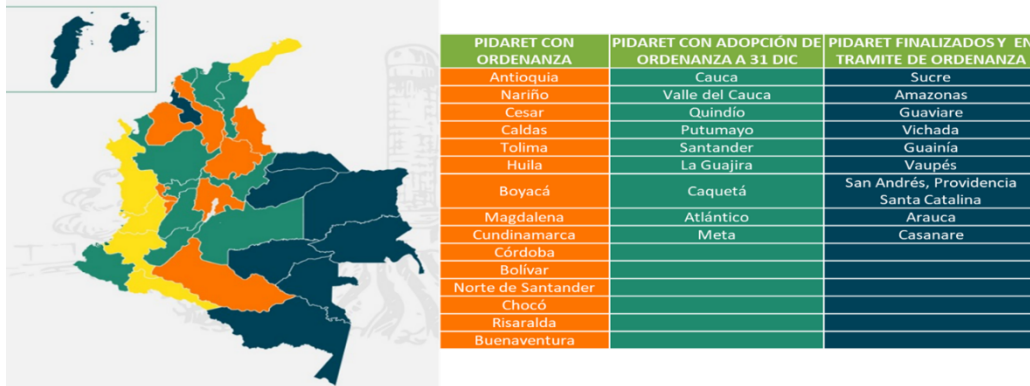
| PIDARET CON ORDENANZA | PIDARET CON ADOPCIÓN DE ORDENANZA A 31 DIC | PIDARET FINALIZADOS Y EN TRAMITE DE ORDENANZA |
|---|---|---|
| Antioquia | Cauca | Sucre |
| Nariño | Valle del Cauca | Amazonas |
| Cesar | Quindío | Guaviare |
| Caldas | Putumayo | Vichada |
| Tolima | Santander | Guainía |
| Huila | La Guajira | Vaupés |
| Boyacá | Caquetá | San Andrés, Providencia Santa Catalina |
| Magdalena | Atlántico | Arauca |
| Cundinamarca | Meta | Casanare |
| Córdoba | | |
| Bolívar | | |
| Norte de Santander | | |
| Chocó | | |
| Risaralda | | |
| Buenaventura | | |